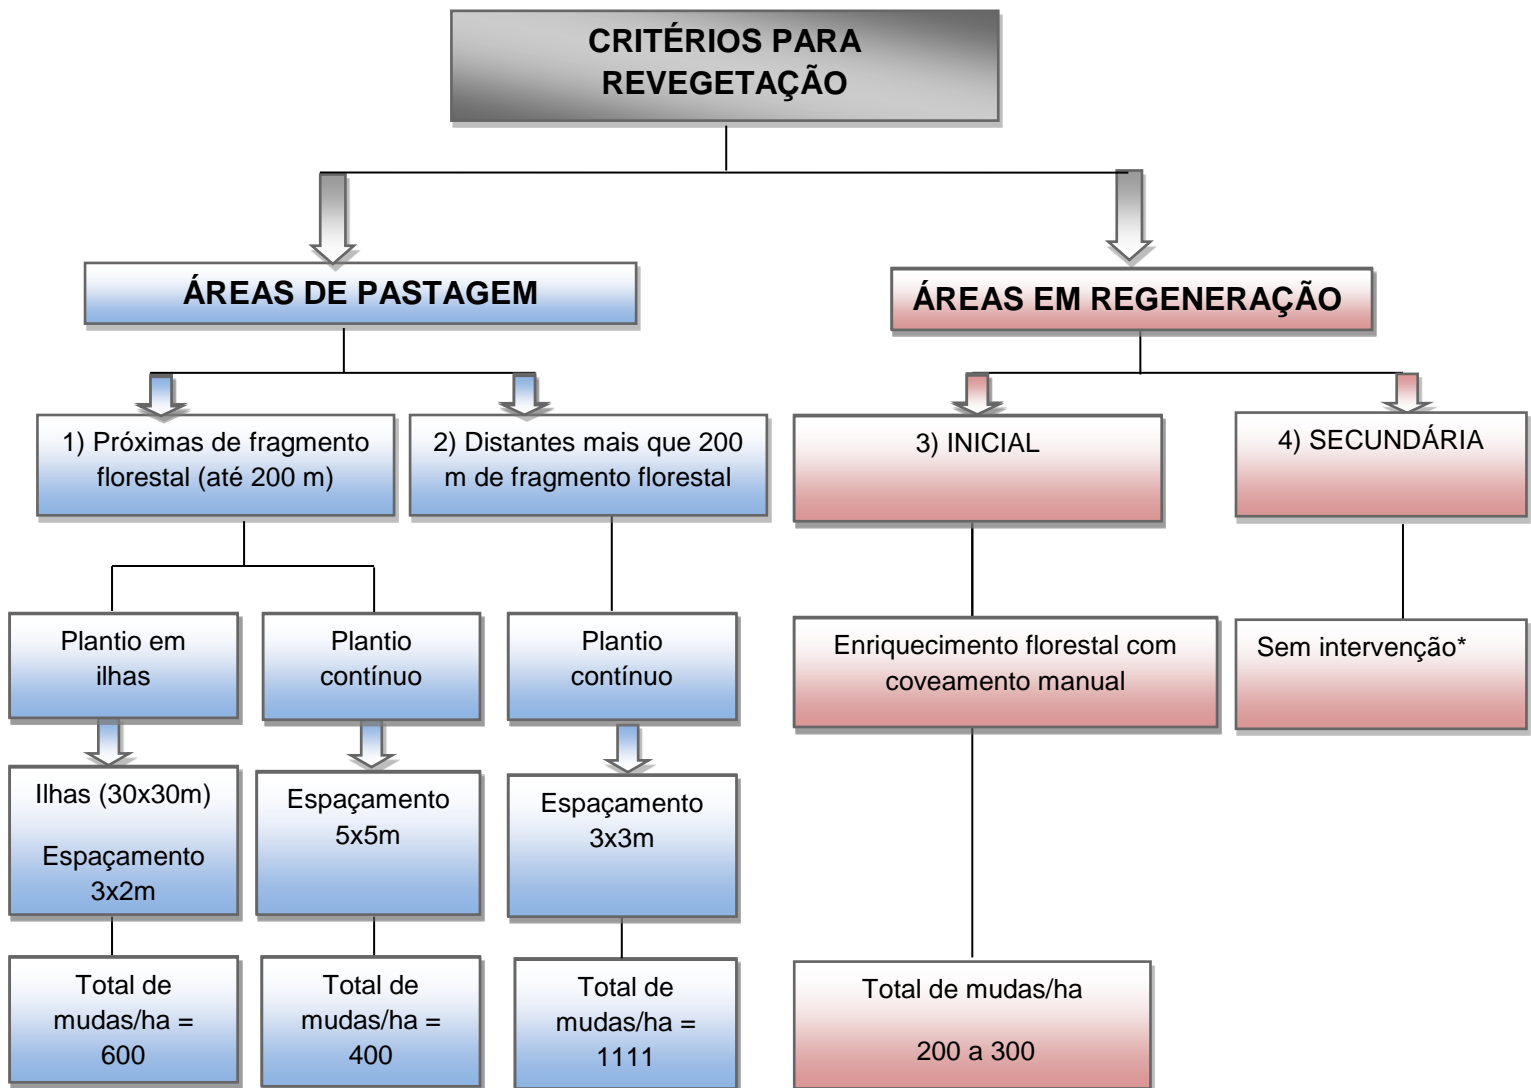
CRITÉRIOS PARA REVEGETAÇÃO

ÁREAS DE PASTAGEM

ÁREAS EM REGENERAÇÃO

1) Próximas de fragmento florestal (até 200 m)

2) Distantes mais que 200 m de fragmento florestal

3) INICIAL

4) SECUNDÁRIA

Plantio em ilhas

Plantio contínuo

Plantio contínuo

Enriquecimento florestal com coveamento manual

Sem intervenção*

Ilhas (30x30m)

Espaçamento 3x2m

Espaçamento 5x5m

Espaçamento 3x3m

Total de mudas/ha = 600

Total de mudas/ha = 400

Total de mudas/ha = 1111

Total de mudas/ha

200 a 300